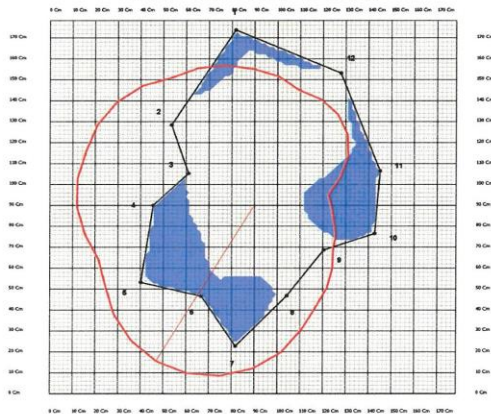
0 Cm 10 Cm 20 Cm 30 Cm 40 Cm 50 Cm 60 Cm 70 Cm 80 Cm 90 Cm 100 Cm 110 Cm 120 Cm 130 Cm 140 Cm 150 Cm 160 Cm 170 Cm

170 Cm
160 Cm
150 Cm
140 Cm
130 Cm
120 Cm
110 Cm
100 Cm
90 Cm
80 Cm
70 Cm
60 Cm
50 Cm
40 Cm
30 Cm
20 Cm
10 Cm
0 Cm

1
12
2
3
11
4
10
9
5
6
8
7

170 Cm
160 Cm
150 Cm
140 Cm
130 Cm
120 Cm
110 Cm
100 Cm
90 Cm
80 Cm
70 Cm
60 Cm
50 Cm
40 Cm
30 Cm
20 Cm
10 Cm
0 Cm

0 Cm 10 Cm 20 Cm 30 Cm 40 Cm 50 Cm 60 Cm 70 Cm 80 Cm 90 Cm 100 Cm 110 Cm 120 Cm 130 Cm 140 Cm 150 Cm 160 Cm 170 Cm